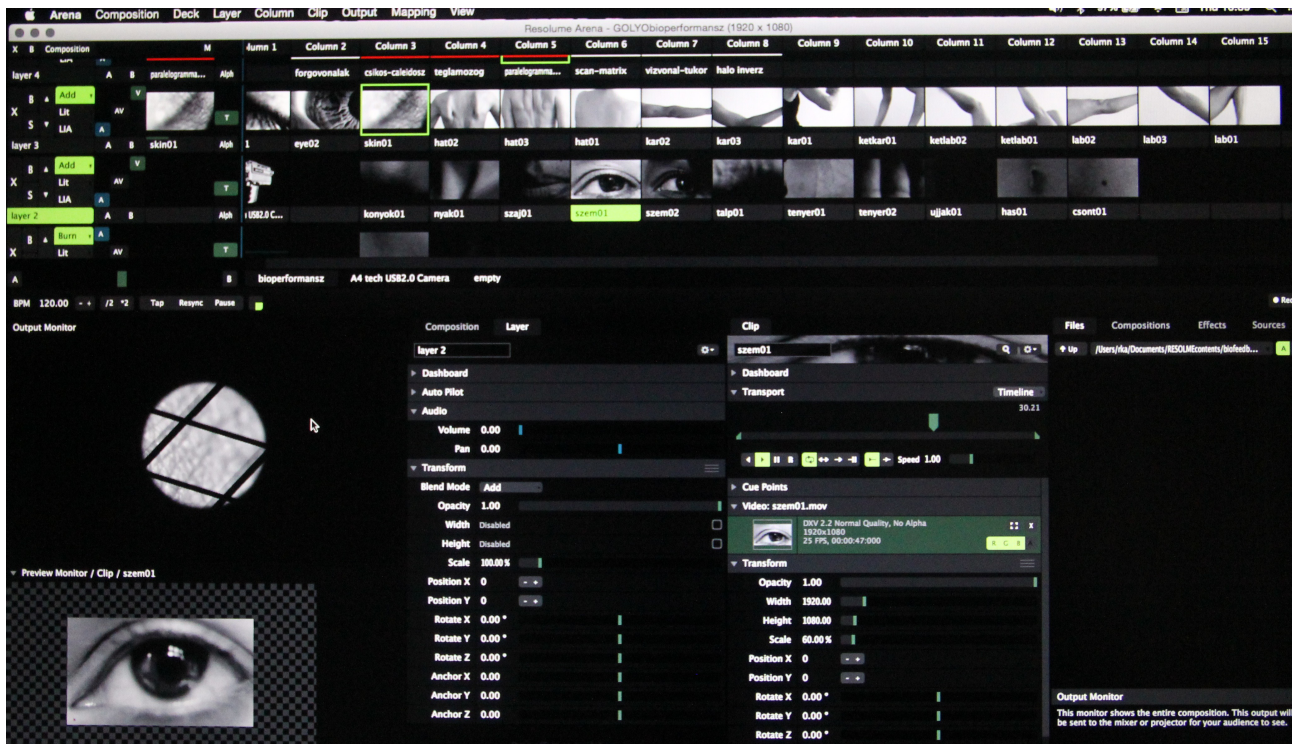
Arena Composition Deck Layer Column Clip Output Mapping View

Resolume Arena - GOLYObioperformansz (1920 x 1080)

X B Composition M lumn 1 Column 2 Column 3 Column 4 Column 5 Column 6 Column 7 Column 8 Column 9 Column 10 Column 11 Column 12 Column 13 Column 14 Column 15

layer 4 A B paralelogramma... Alph forgovonalak csikos-caleidosz teglamozog paralelogramma... scan-matrix vizvonal-tukor halo inverz

B Add X Lit AV S LIA A T V

layer 3 A B skin01 Alph 1 eye02 skin01 hat02 hat03 hat01 kar02 kar03 kar01 ketkar01 ketlab02 ketlab01 lab02 lab03 lab01

B Add X Lit AV S LIA A T V

layer 2 A B Alph USB2.0 C... konyok01 nyak01 szaj01 szem01 szem02 talp01 tenyer01 tenyer02 ujjak01 has01 csont01

B Burn X Lit AV A T

A B bioperformansz A4 tech USB2.0 Camera empty

BPM 120.00 - + /2 *2 Tap Resync Pause

Output Monitor

Preview Monitor / Clip / szem01

Composition Layer

layer 2

Dashboard
Auto Pilot
Audio
Volume 0.00
Pan 0.00
Transform
Blend Mode Add
Opacity 1.00
Width Disabled
Height Disabled
Scale 100.00 %
Position X 0
Position Y 0
Rotate X 0.00 °
Rotate Y 0.00 °
Rotate Z 0.00 °
Anchor X 0.00
Anchor Y 0.00
Anchor Z 0.00

Clip

szem01

Dashboard
Transport
Timeline
30.21
Speed 1.00
Cue Points
Video: szem01.mov
DXV 2.2 Normal Quality, No Alpha
1920x1080
25 FPS, 00:00:47:000
R G B
Transform
Opacity 1.00
Width 1920.00
Height 1080.00
Scale 60.00 %
Position X 0
Position Y 0
Rotate X 0.00 °
Rotate Y 0.00 °
Rotate Z 0.00 °

Files Compositions Effects Sources

Up /Users/rka/Documents/RESOLMEcontents/biofeedb... A

Output Monitor
This monitor shows the entire composition. This output will be sent to the mixer or projector for your audience to see.